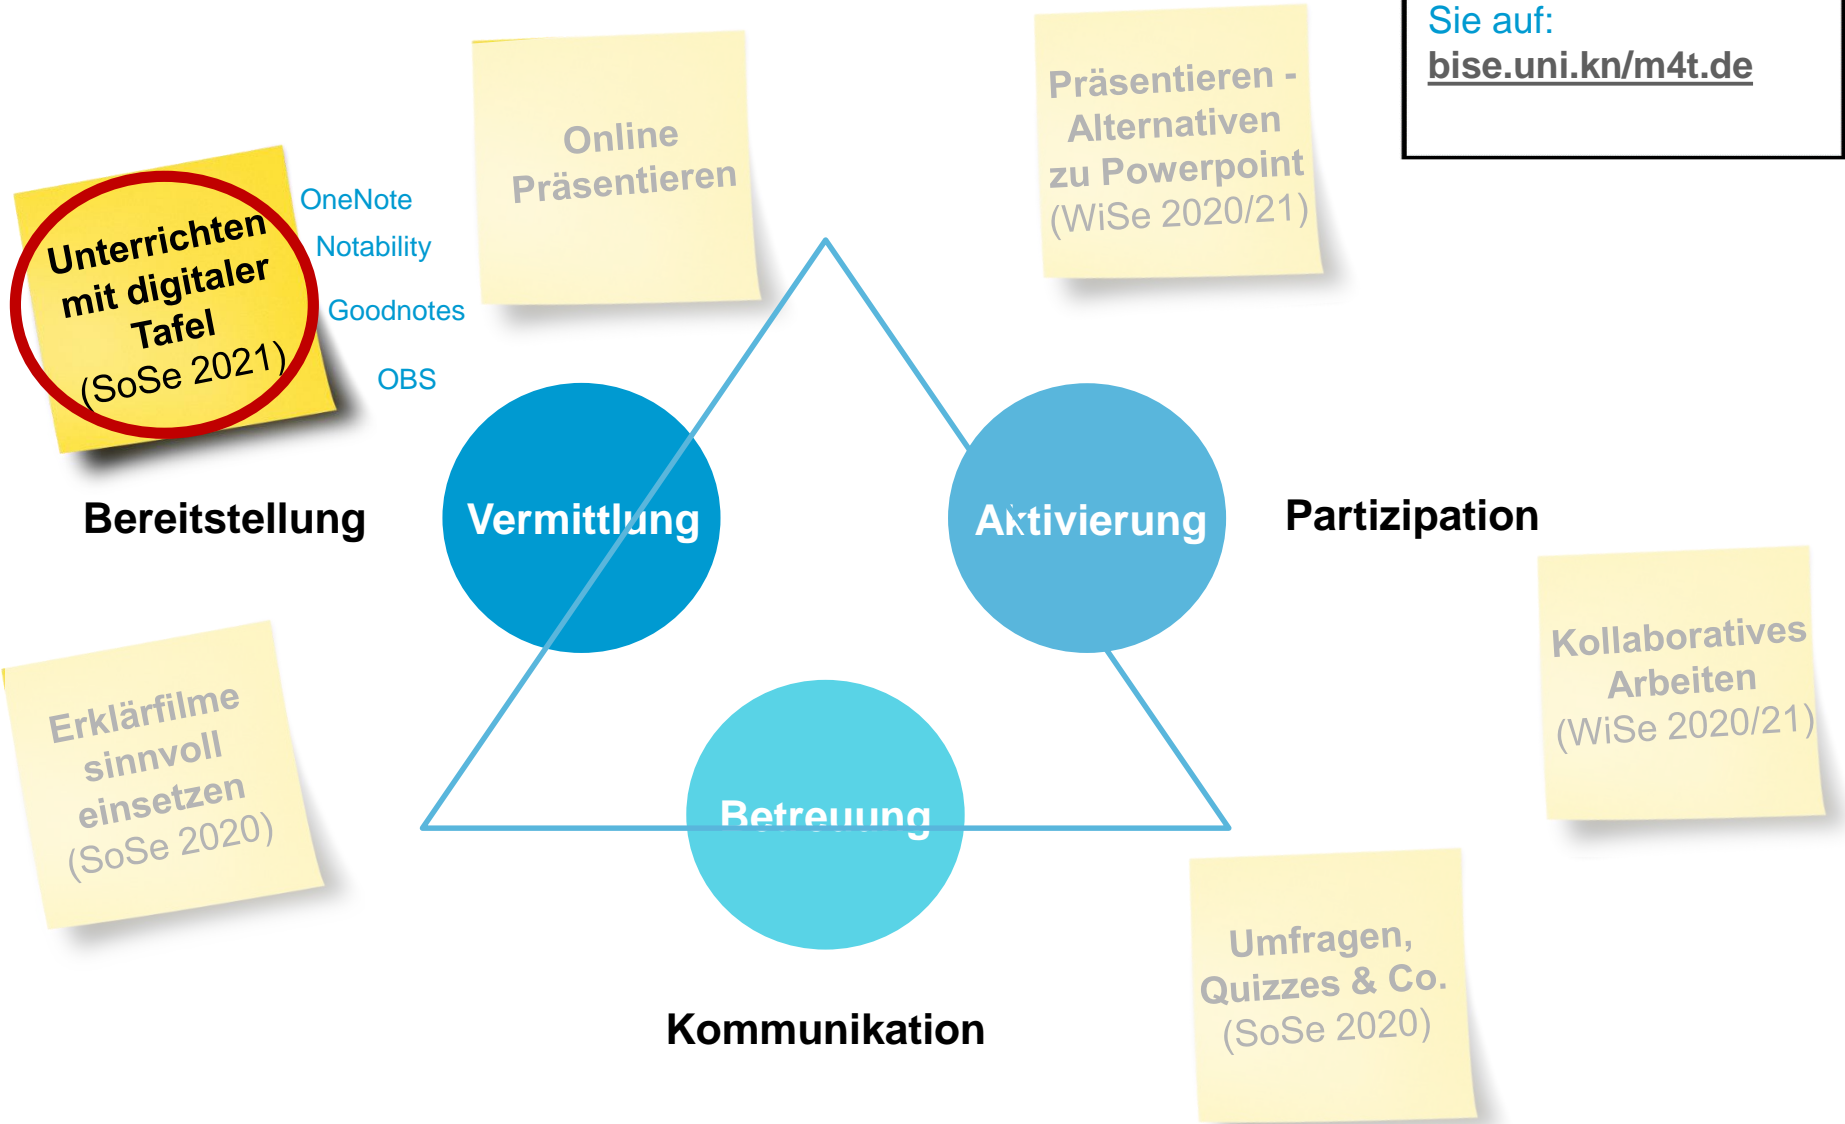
Sie auf:
bise.uni.kn/m4t.de

Unterrichten mit digitaler Tafel (SoSe 2021)

OneNote
Notability
Goodnotes
OBS

Online Präsentieren

Präsentieren - Alternativen zu Powerpoint (WiSe 2020/21)

Bereitstellung

Vermittlung

Aktivierung

Partizipation

Kollaboratives Arbeiten (WiSe 2020/21)

Erklärfilme sinnvoll einsetzen (SoSe 2020)

Betreuung

Kommunikation

Umfragen, Quizzes & Co. (SoSe 2020)